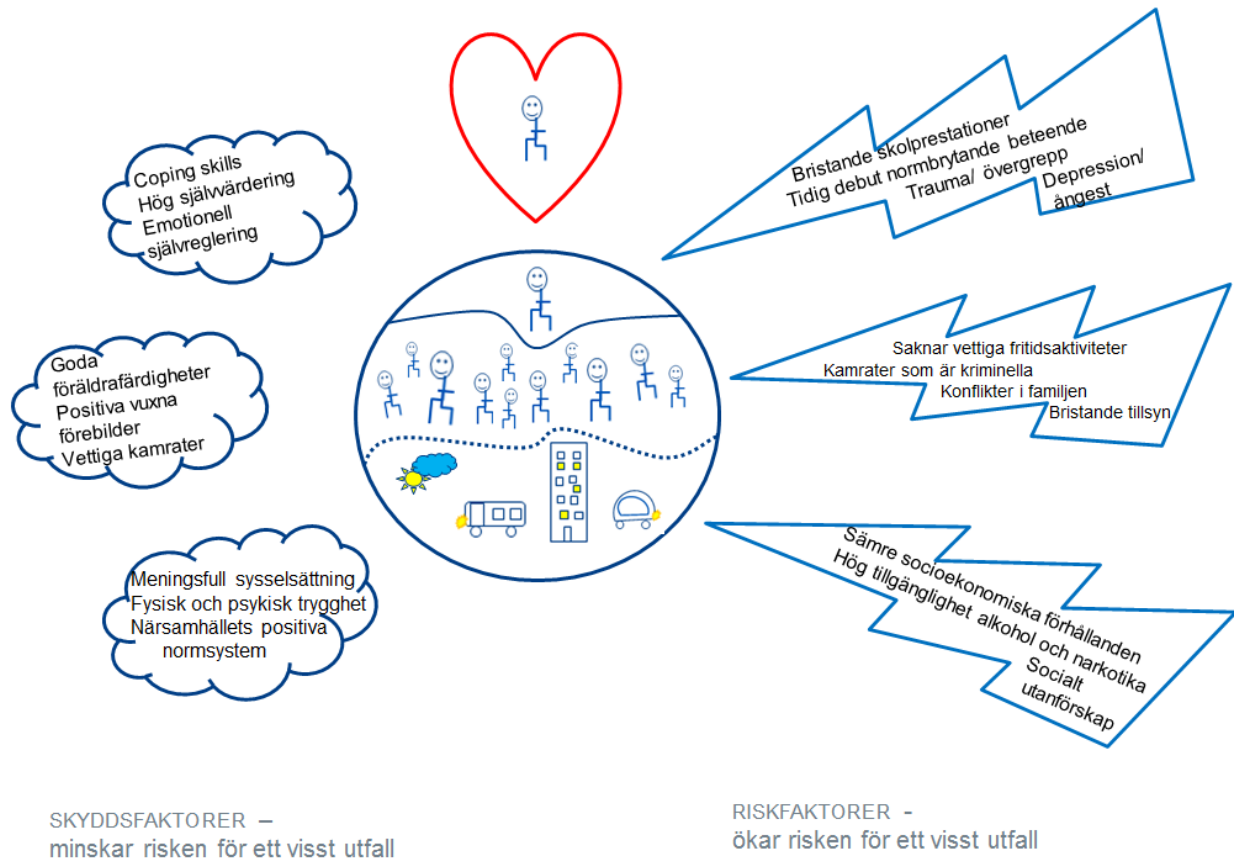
Coping skills
Hög självvärdering
Emotionell
självreglering

Bristande skolprestationer
Tidig debut normbrytande beteende
Trauma/ övergrepp
Depression/
ångest

Goda
föräldrafärdigheter
Positiva vuxna
förebilder
Vettiga kamrater

Saknar vettiga fritidsaktiviteter
Kamrater som är kriminella
Konflikter i familjen
Bristande tillsyn

Meningsfull sysselsättning
Fysisk och psykisk trygghet
Närsamhällets positiva
normsystem

Sämre socioekonomiska förhållanden
Hög tillgänglighet alkohol och narkotika
Socialt
utanförskap

SKYDDSFAKTORER –
minskar risken för ett visst utfall

RISKFAKTORER -
ökar risken för ett visst utfall